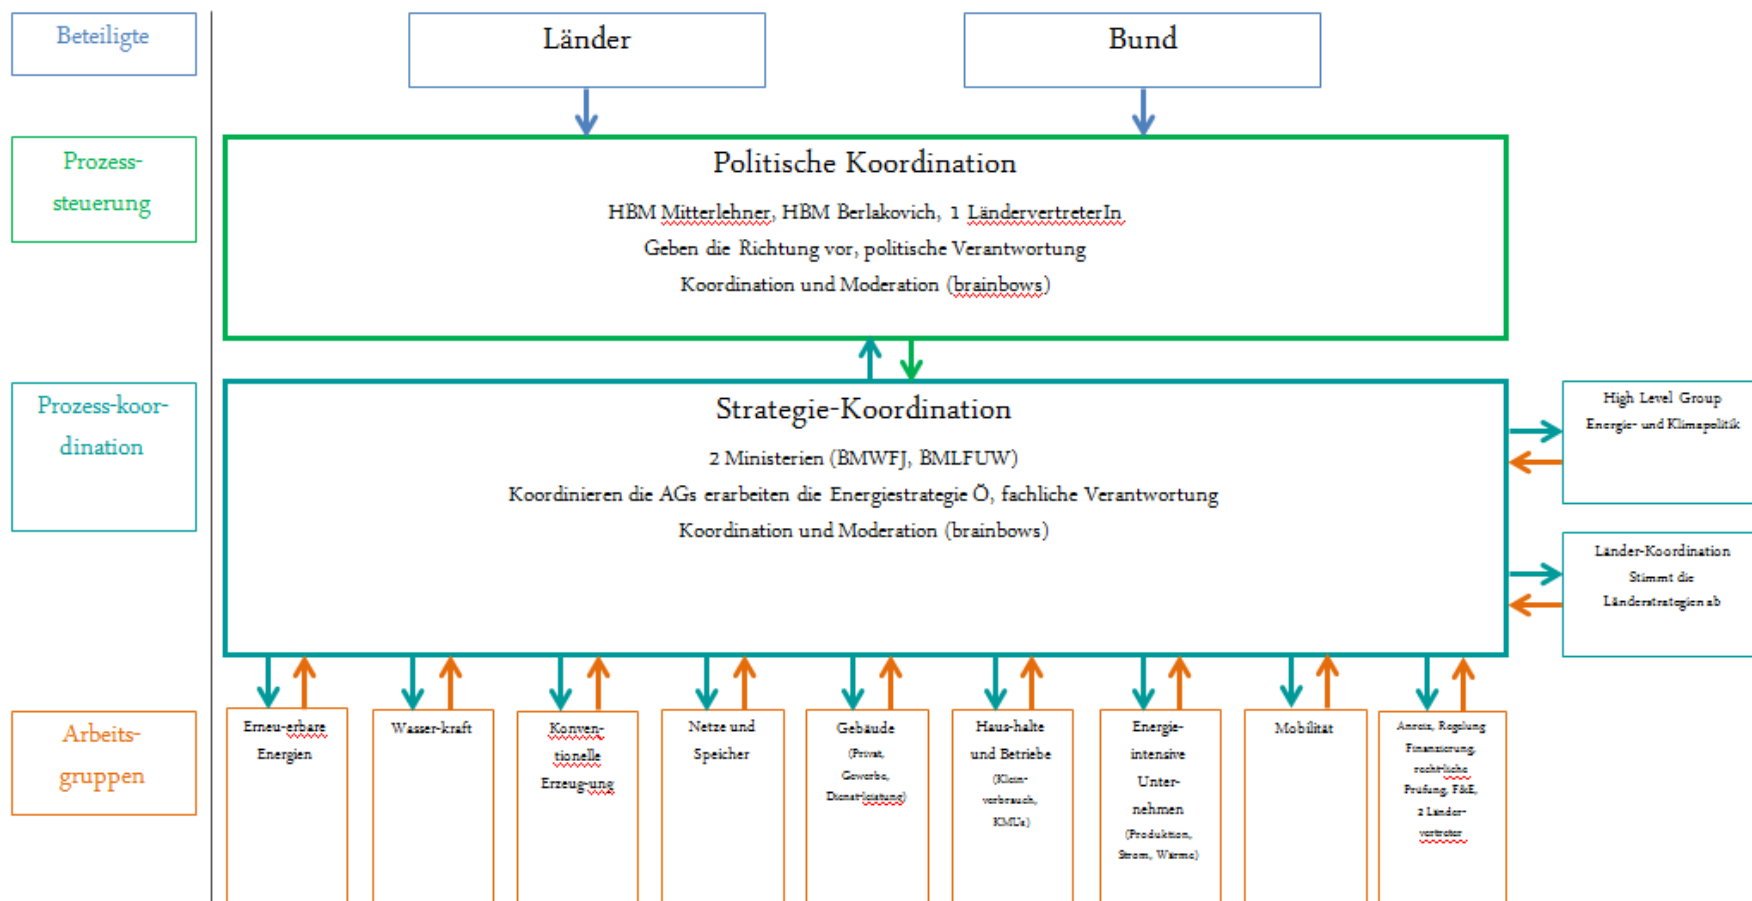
Beteiligte

Länder

Bund

Prozess-steuerung

Politische Koordination

HBM Mitterlehner, HBM Berlakovich, 1 LändervertreterIn

Geben die Richtung vor, politische Verantwortung

Koordination und Moderation (brainbows)

Prozess-koor-dination

Strategie-Koordination

2 Ministerien (BMWFJ, BMLFUW)

Koordinieren die AGs erarbeiten die Energiestrategie Ö, fachliche Verantwortung

Koordination und Moderation (brainbows)

High Level Group Energie- und Klimapolitik

Länder-Koordination Stimmt die Länderstrategien ab

Arbeits-gruppen

Erneu-erbare Energien

Wasser-kraft

Konven-tionelle Erzeug-ung

Netze und Speicher

Gebäude (Privat, Gewerbe, Dienstleistung)

Haus-halte und Betriebe (Klein-verbrauch, KMU's)

Energie-intensive Unter-nehmen (Produktion, Strom, Wärme)

Mobilität

Anreiz, Regelung Finanzierung, rechtliche Prüfung, F&E, 2 Länder-vertreter